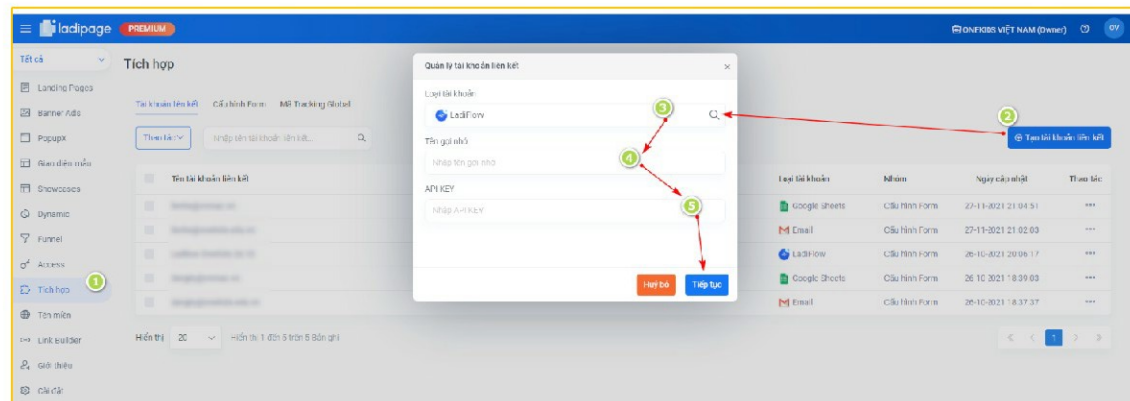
ladipage PREMIUM

ONFIDBS VIỆT NAM (Owner) DV

Tất cả

Landing Pages
Banner Ads
Popupx
Giao diện mẫu
Showcases
Dynamic
Funnel
Access
1
Tích hợp
Tên miền
Link Builder
Giới thiệu
Cài đặt

Tích hợp

Tài khoản liên kết Cấu hình Form Mã Tracking Global

Theo tác Nhập tên tài khoản liên kết...

2
Tạo tài khoản liên kết

| | Tên tài khoản liên kết | Loại tài khoản | Nhóm | Ngày cập nhật | Thao tác |
|---|---|---|---|---|---|
| | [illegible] | Google Sheets | Cấu hình Form | 27-11-2021 21:04:51 | ••• |
| | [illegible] | Email | Cấu hình Form | 27-11-2021 21:02:03 | ••• |
| | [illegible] | LadiFlow | Cấu hình Form | 26-10-2021 20:06:17 | ••• |
| | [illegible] | Google Sheets | Cấu hình Form | 26-10-2021 18:39:03 | ••• |
| | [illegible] | Email | Cấu hình Form | 26-10-2021 18:37:37 | ••• |

Hiển thị 20 Hiển thị 1 đến 5 trên 5 Bản ghi

1

Quản lý tài khoản liên kết

Loại tài khoản
3
LadiFlow

Tên gợi nhớ
4
Nhập tên gợi nhớ

API KEY
5
Nhập API KEY

Huỷ bỏ Tiếp tục